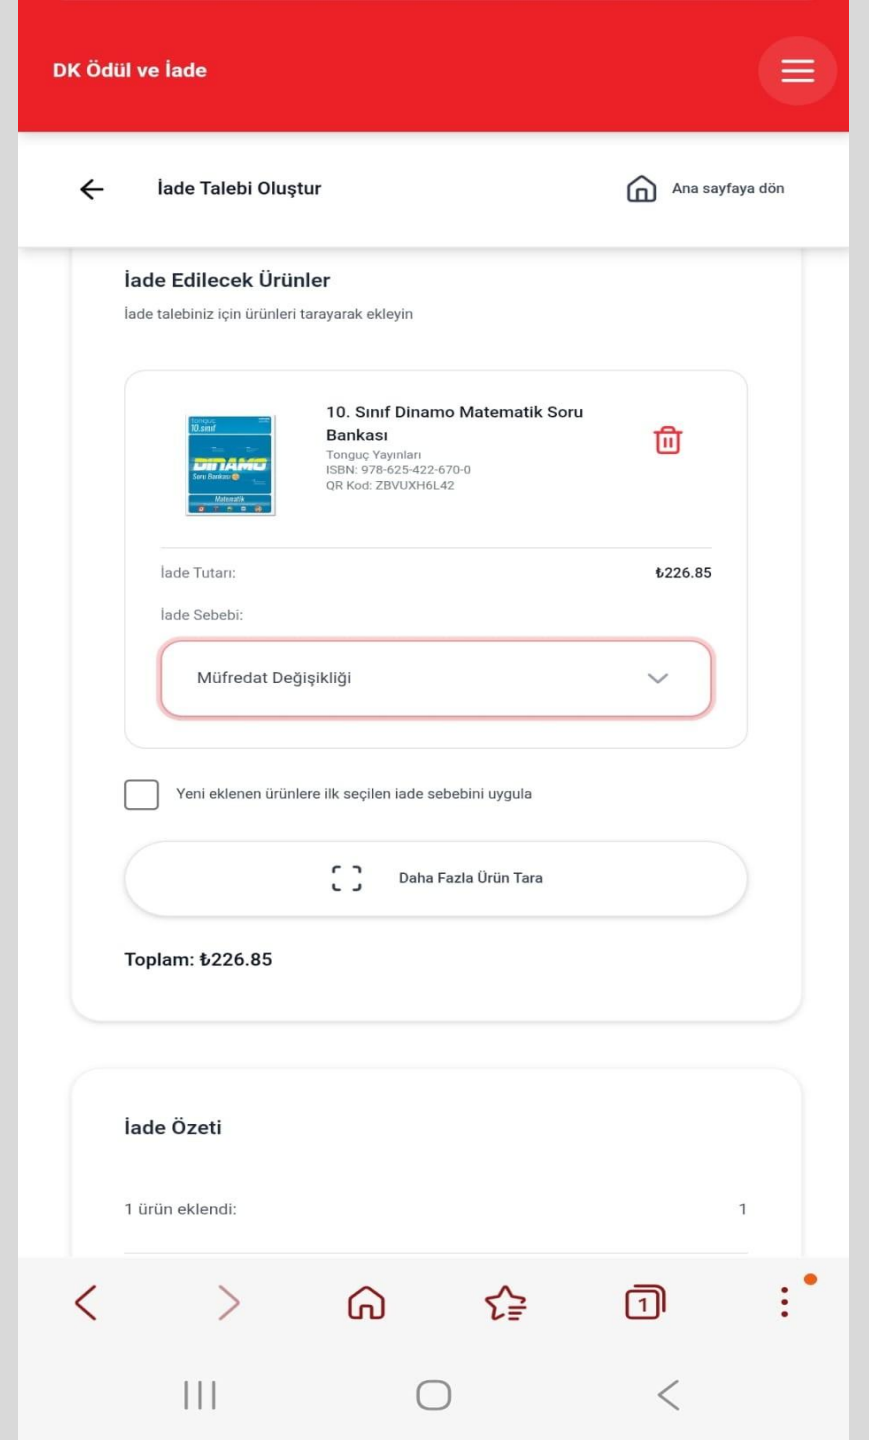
DK Ödül ve İade

İade Talebi Oluştur

Ana sayfaya dön

İade Edilecek Ürünler

İade talebiniz için ürünleri tarayarak ekleyin

10. Sınıf Dinamo Matematik Soru Bankası
Tonguç Yayınları
ISBN: 978-625-422-670-0
QR Kod: ZBVUXH6L42

İade Tutarı: ₺226.85

İade Sebebi:

Müfredat Değişikliği

Yeni eklenen ürünlere ilk seçilen iade sebebini uygula

Daha Fazla Ürün Tara

Toplam: ₺226.85

İade Özeti

1 ürün eklendi: 1